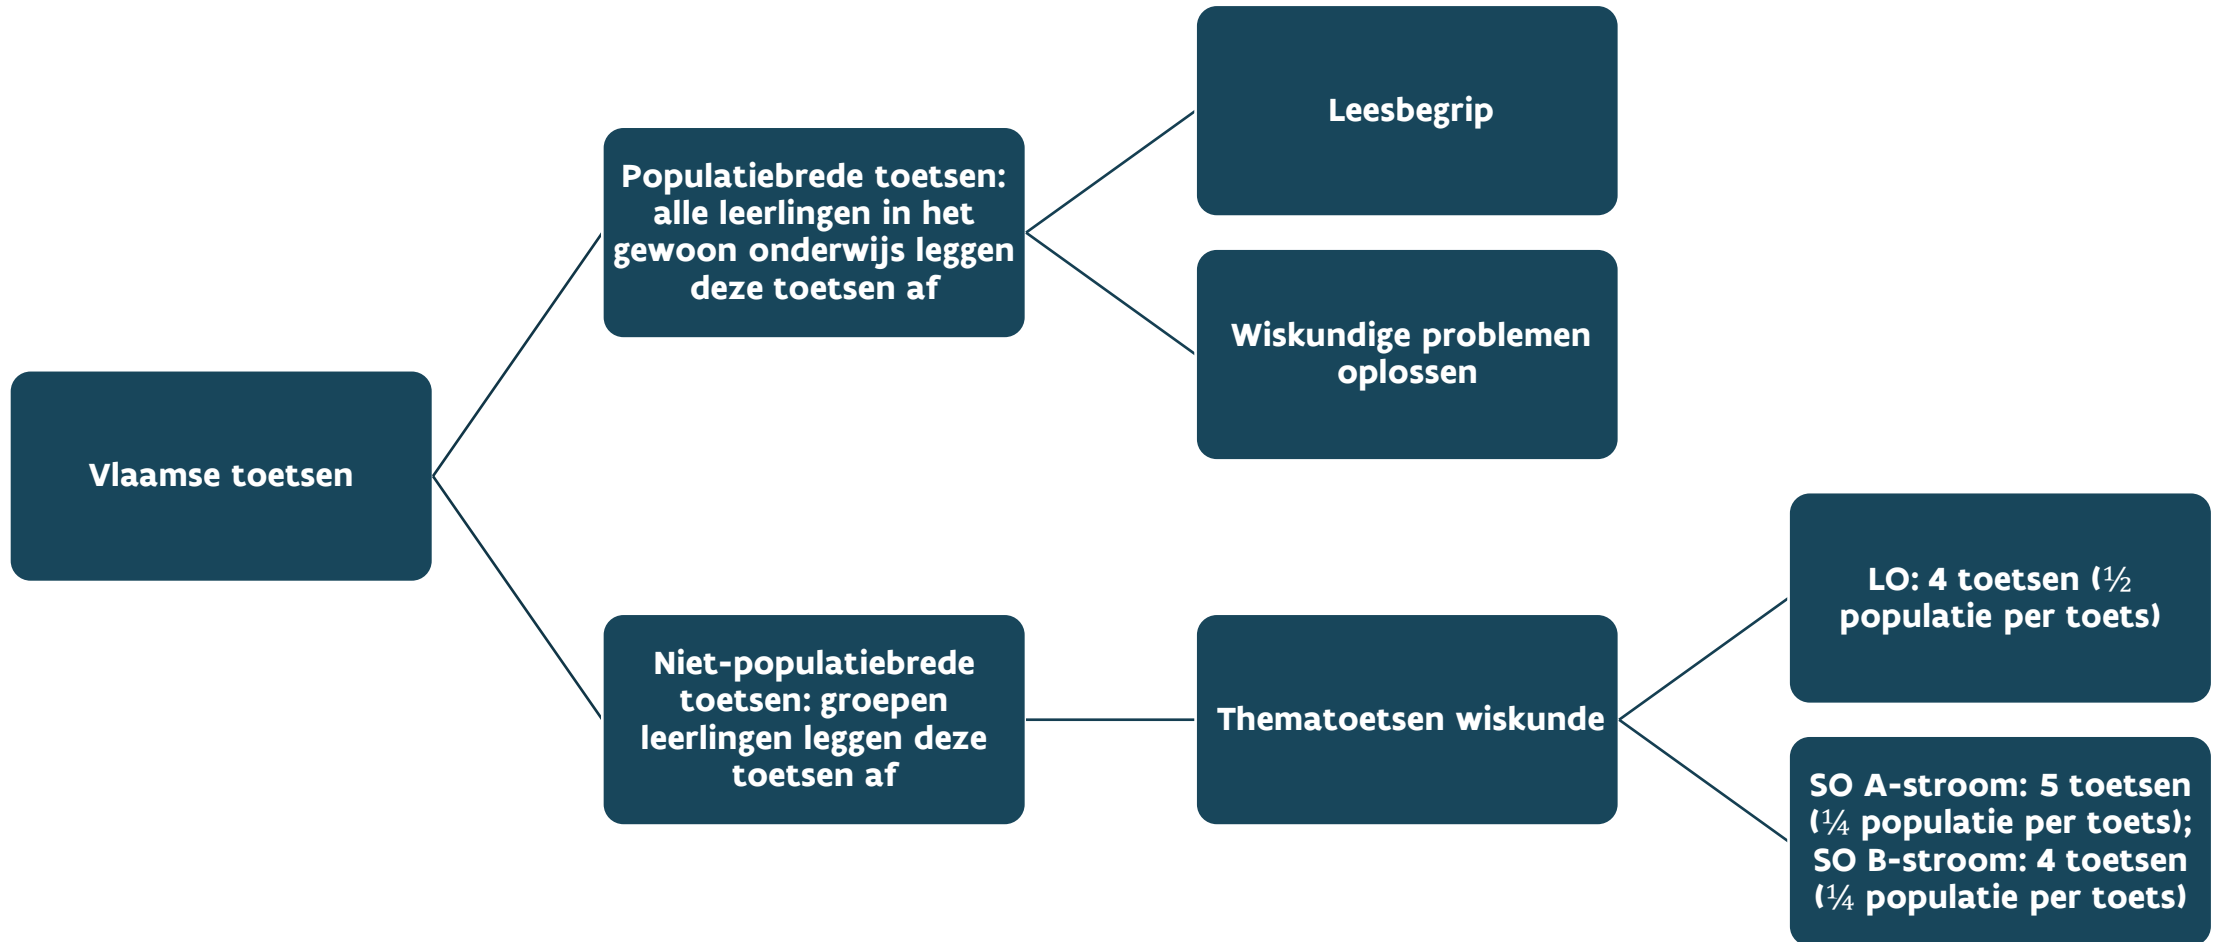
Vlaamse toetsen

Populatiebrede toetsen: alle leerlingen in het gewoon onderwijs leggen deze toetsen af

Leesbegrip

Wiskundige problemen oplossen

Niet-populatiebrede toetsen: groepen leerlingen leggen deze toetsen af

Thematoetsen wiskunde

LO: 4 toetsen (½ populatie per toets)

SO A-stroom: 5 toetsen (¼ populatie per toets); SO B-stroom: 4 toetsen (¼ populatie per toets)